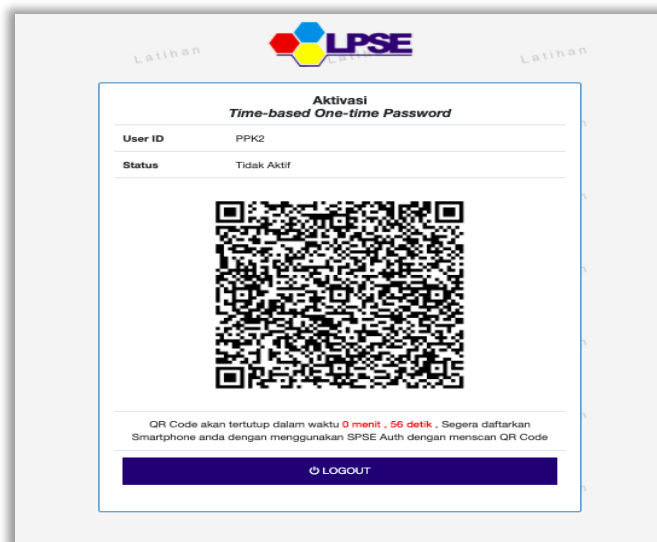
LPSE

Latihan Latihan Latihan

Aktivasi
Time-based One-time Password

| User ID | PPK2 |
|---|---|
| Status | Tidak Aktif |

QR Code akan tertutup dalam waktu 0 menit , 56 detik , Segera daftarkan Smartphone anda dengan menggunakan SPSE Auth dengan menscan QR Code

LOGOUT